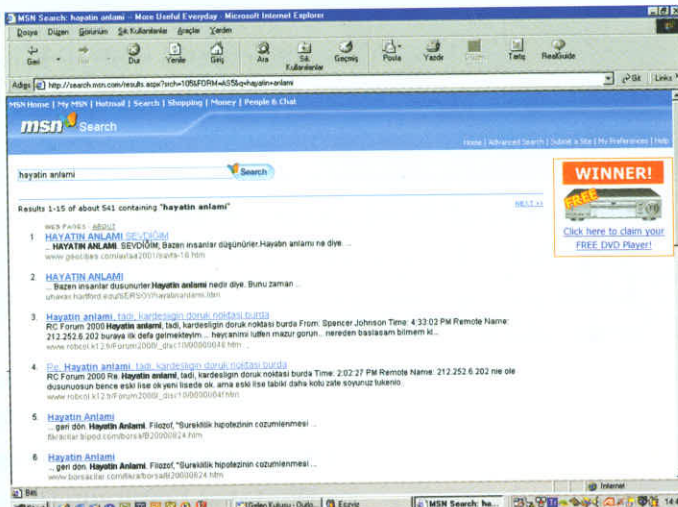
MSN Search: hayatin anlami -- More Useful Everyday - Microsoft Internet Explorer

Dosya Düzen Görünüm Sık Kullanılanlar Araçlar Yardım

Geri İleri Dur Yenile Giriş Ara Sık Kullanılanlar Geçmiş Posta Yazdır Tartış RealGuide

Adres http://search.msn.com/results.aspx?srch=105&FORM=AS5&q=hayatin+anlami Git Links

MSN Home | My MSN | Hotmail | Search | Shopping | Money | People & Chat

msn Search

Home | Advanced Search | Submit a Site | My Preferences | Help

hayatin anlami Search

Results 1-15 of about 541 containing "hayatin anlami"

WEB PAGES ABOUT NEXT >>

1. HAYATIN ANLAMI SEVDİĞİM
... HAYATIN ANLAMI. SEVDİĞİM, Bazen insanlar düşünürler.Hayatın anlamı ne diye. ...
www.geocities.com/avlaa2001/sayfa-18.htm

2. HAYATIN ANLAMI
... Bazen insanlar dusunurler.Hayatin anlami nedir diye. Bunu zaman ...
uhavax.hartford.edu/SERSOY/hayatinanlami.htm

3. Hayatin anlami, tadi, kardesligin doruk noktasi burda
RC Forum 2000 Hayatin anlami, tadi, kardesligin doruk noktasi burda From: Spencer Johnson Time: 4:33:02 PM Remote Name: 212.252.6.202 buraya ilk defa gelmekteyim ... hayvanimi lutfen mazur gorun... nereden baslasam bilmem ki...
www.robcol.k12.tr/Forum2000/_disc1/00000048.htm

4. Re: Hayatin anlami, tadi, kardesligin doruk noktasi burda
RC Forum 2000 Re: Hayatin anlami, tadi, kardesligin doruk noktasi burda Time: 2:02:27 PM Remote Name: 212.252.6.202 nie ole dusunuosun bence eski lise ok yeni lisede ok. ama eski lise tabiki daha kolu zate soyunuz tukenio ...
www.robcol.k12.tr/Forum2000/_disc1/0000004f.htm

5. Hayatin Anlami
... geri dön. Hayatın Anlamı. Filozof, "Sureklilik hipotezinin cozumlenmesi ...
fikralar.tripod.com/borsa/B20000824.htm

6. Hayatin Anlami
... geri dön. Hayatın Anlamı. Filozof, "Sureklilik hipotezinin cozumlenmesi ...
www.borsacilar.com/fikra/borsa/B20000824.htm

WINNER!
FREE
Click here to claim your FREE DVD Player!

Bitti Internet

MSN Search: ha...